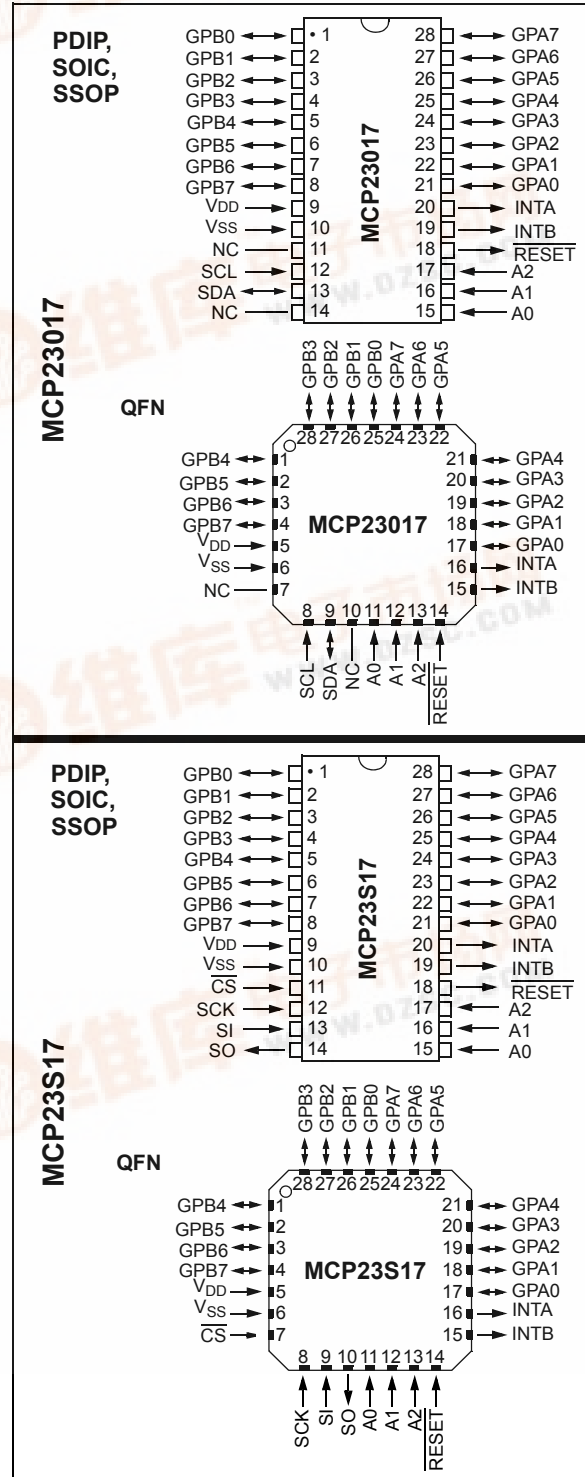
PDIP, SOIC, SSOP

MCP23017

GPB0 1
GPB1 2
GPB2 3
GPB3 4
GPB4 5
GPB5 6
GPB6 7
GPB7 8
VDD 9
VSS 10
NC 11
SCL 12
SDA 13
NC 14

28 GPA7
27 GPA6
26 GPA5
25 GPA4
24 GPA3
23 GPA2
22 GPA1
21 GPA0
20 INTA
19 INTB
18 $\overline{RESET}$
17 A2
16 A1
15 A0

MCP23017

QFN

GPB3 GPB2 GPB1 GPB0 GPA7 GPA6 GPA5
28 27 26 25 24 23 22

GPB4 1
GPB5 2
GPB6 3
GPB7 4
$V_{DD}$ 5
$V_{SS}$ 6
NC 7

MCP23017

21 GPA4
20 GPA3
19 GPA2
18 GPA1
17 GPA0
16 INTA
15 INTB

8 9 10 11 12 13 14
SCL SDA NC A0 A1 A2 $\overline{RESET}$

PDIP, SOIC, SSOP

MCP23S17

GPB0 1
GPB1 2
GPB2 3
GPB3 4
GPB4 5
GPB5 6
GPB6 7
GPB7 8
VDD 9
VSS 10
$\overline{CS}$ 11
SCK 12
SI 13
SO 14

28 GPA7
27 GPA6
26 GPA5
25 GPA4
24 GPA3
23 GPA2
22 GPA1
21 GPA0
20 INTA
19 INTB
18 $\overline{RESET}$
17 A2
16 A1
15 A0

MCP23S17

QFN

GPB3 GPB2 GPB1 GPB0 GPA7 GPA6 GPA5
28 27 26 25 24 23 22

GPB4 1
GPB5 2
GPB6 3
GPB7 4
$V_{DD}$ 5
$V_{SS}$ 6
$\overline{CS}$ 7

MCP23S17

21 GPA4
20 GPA3
19 GPA2
18 GPA1
17 GPA0
16 INTA
15 INTB

8 9 10 11 12 13 14
SCK SI SO A0 A1 A2 $\overline{RESET}$